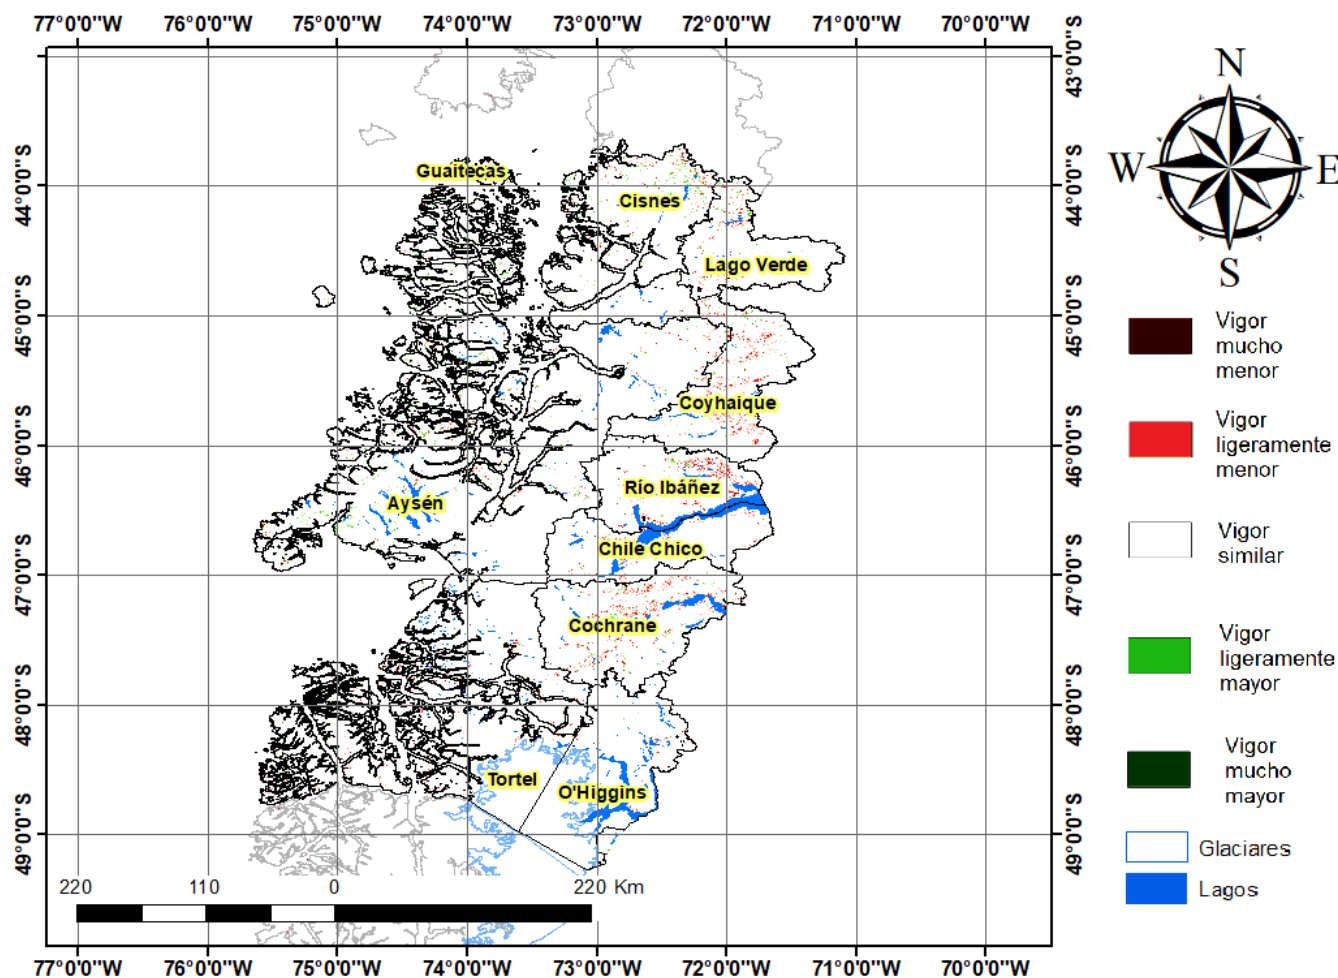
77°0'0"W 76°0'0"W 75°0'0"W 74°0'0"W 73°0'0"W 72°0'0"W 71°0'0"W 70°0'0"W

43°0'0"S
44°0'0"S 44°0'0"S
45°0'0"S 45°0'0"S
46°0'0"S 46°0'0"S
47°0'0"S 47°0'0"S
48°0'0"S 48°0'0"S
49°0'0"S 49°0'0"S

Guaitecas
Cisnes
Lago Verde
Coyhaique
Río Ibáñez
Aysén
Chile Chico
Cochrane
Tortel
O'Higgins

220 110 0 220 Km

N
W E
S

Vigor mucho menor
Vigor ligeramente menor
Vigor similar
Vigor ligeramente mayor
Vigor mucho mayor
Glaciares
Lagos

77°0'0"W 76°0'0"W 75°0'0"W 74°0'0"W 73°0'0"W 72°0'0"W 71°0'0"W 70°0'0"W